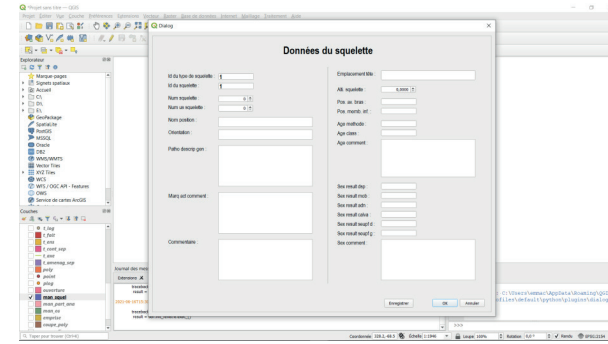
*Projet sans titre — QGIS

Projet Éditer Vue Couche Préférences Greffons Vecteur Raster Base de données Internet Maillage Traitement Aide

Dialog

Données du squelette

Id du type de squelette : 1
Id du squelette : 1
Num squelette : 0
Num ar squelette : 0
Nom position :
Orientation :
Patho descrip gen :
Manj sot comment :
Commentaire :

Emplacement titre :
Alt. squelette : 0,0000
Pos. av. bras :
Pos. memb. inf. :
Age methode :
Age class :
Age comment :
Sex result dep :
Sex result mod :
Sex result adn :
Sex result calva :
Sex result sf :
Sex result sexpf.g :
Sex comment :

Enregistrer OK Annuler

Explorateur
Marque-pages
Signets spatiaux
Accueil
C:\
D:\
E:\
GeoPackage
SpatiaLite
PostGIS
MSSQL
Oracle
DB2
WMS/WMTS
Vector Tiles
XYZ Tiles
WCS
WFS / OGC API - Features
OWS
Service de cartes ArcGIS

Couches
t_fait
t_us
t_cont_sep
t_mob
t_amenag_sep
poly
point
plug
ouverture
man_sque1
man_part_ano
man_os
empoise
coupe_poly

Journal des messages
Interpréteur
result =
result =

C:\Users\...\AppData\Roaming\QGIS
files\default\python\plugins\dialog

Taper pour trouver (Ctrl+K)
Coordonnée 109,1, 48,5 Échelle 1:1946 Loupe 100% Rotation 0,0 ° Rendu EPSG:2154